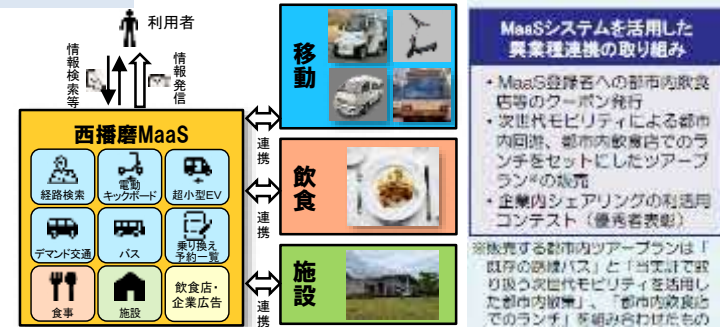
利用者

情報検索等

情報発信

西播磨MaaS

経路検索

電動キックボード

超小型EV

デマンド交通

バス

乗り換え予約一覧

食事

施設

飲食店・企業広告

連携

連携

連携

移動

飲食

施設

MaaSシステムを活用した異業種連携の取り組み

・MaaS登録者への都市内飲食店等のクーポン発行
・次世代モビリティによる都市内回遊、都市内飲食店でのランチをセットにしたツアープラン※の販売
・企業内シェアリングの利活用コンテスト（優秀者表彰）

※販売する都市内ツアープランは「既存の路線バス」と「当実証で取り扱う次世代モビリティを活用した都市内散策」、「都市内飲食店でのランチ」を組み合わせたもの